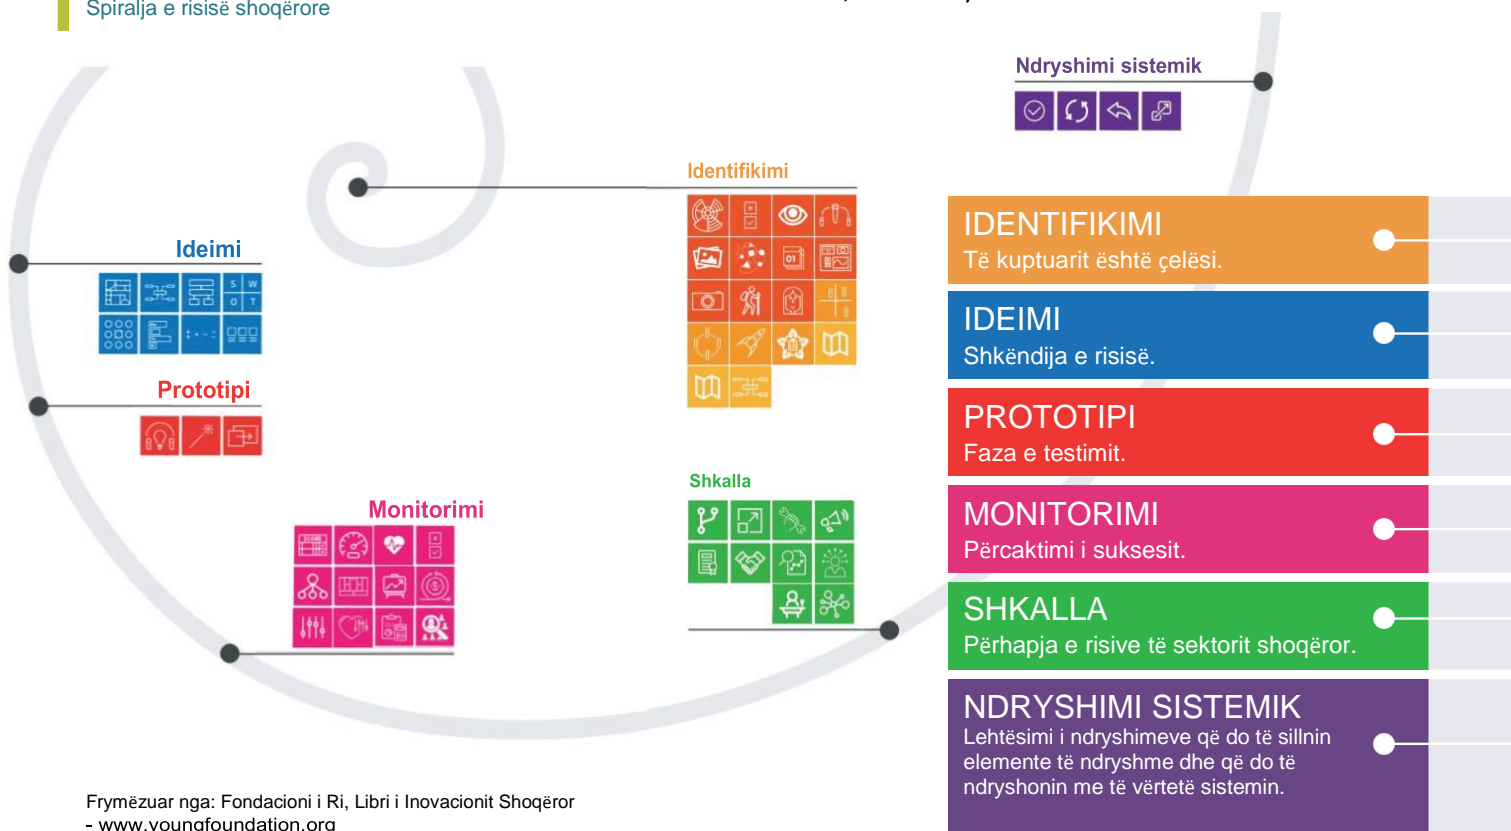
Spiralja e risisë shoqërore

Ndryshimi sistemik

Identifikimi

Ideimi

Prototipi

Monitorimi

Shkalla

IDENTIFIKIMI
Të kuptuarit është çelësi.

IDEIMI
Shkëndija e risisë.

PROTOTIPI
Faza e testimit.

MONITORIMI
Përcaktimi i suksesit.

SHKALLA
Përhapja e risive të sektorit shoqëror.

NDRYSHIMI SISTEMIK
Lehtësimi i ndryshimeve që do të sillnin elemente të ndryshme dhe që do të ndryshonin me të vërtetë sistemin.

Frymëzuar nga: Fondacioni i Ri, Libri i Inovacionit Shoqëror - www.youngfoundation.org